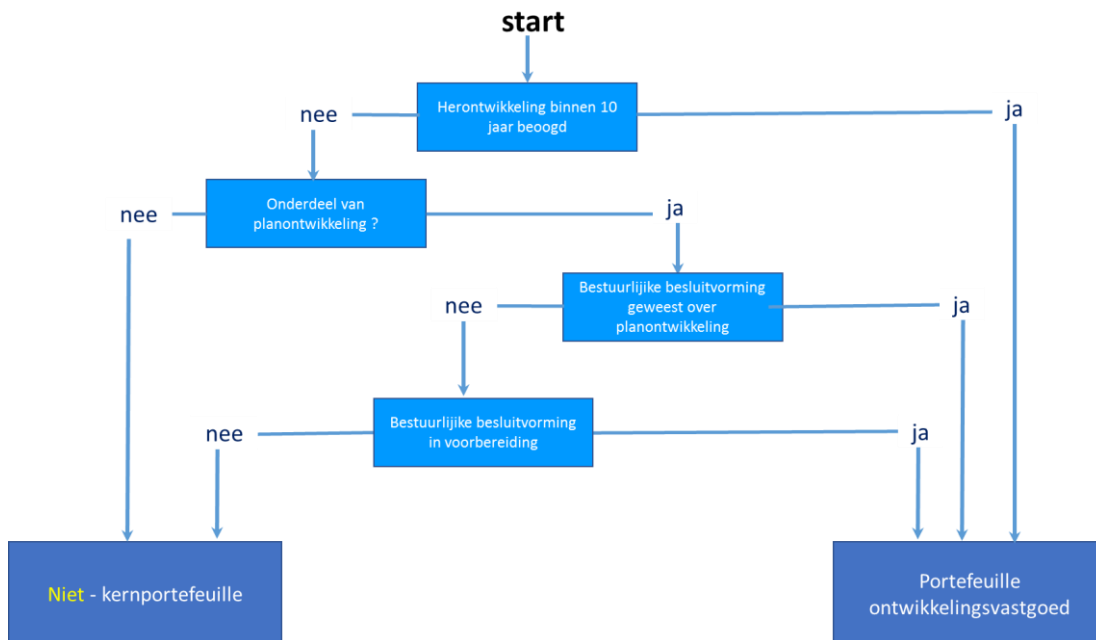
start

nee

Herontwikkeling binnen 10 jaar beoogd

ja

nee

Onderdeel van planontwikkeling ?

ja

nee

Bestuurlijike besluitvorming geweest over planontwikkeling

ja

nee

Bestuurlijike besluitvorming in voorbereiding

ja

Niet - kernportefeuille

Portefeuille ontwikkelingsvastgoed